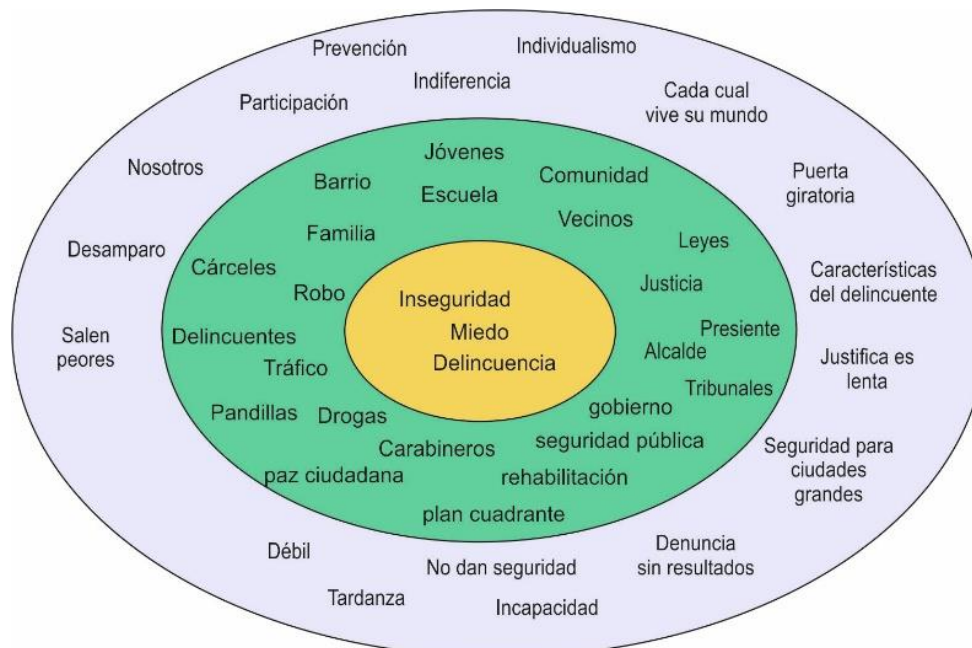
Prevención
Individualismo
Indiferencia
Participación
Cada cual vive su mundo
Nosotros
Puerta giratoria
Desamparo
Características del delincuente
Salen peores
Justifica es lenta
Seguridad para ciudades grandes
Débil
No dan seguridad
Denuncia sin resultados
Tardanza
Incapacidad

Jóvenes
Barrio
Escuela
Comunidad
Vecinos
Familia
Leyes
Cárceles
Robo
Justicia
Delincuentes
Presiente
Alcalde
Tráfico
Tribunales
Pandillas
Drogas
gobierno
Carabineros
seguridad pública
paz ciudadana
rehabilitación
plan cuadrante

Inseguridad
Miedo
Delincuencia